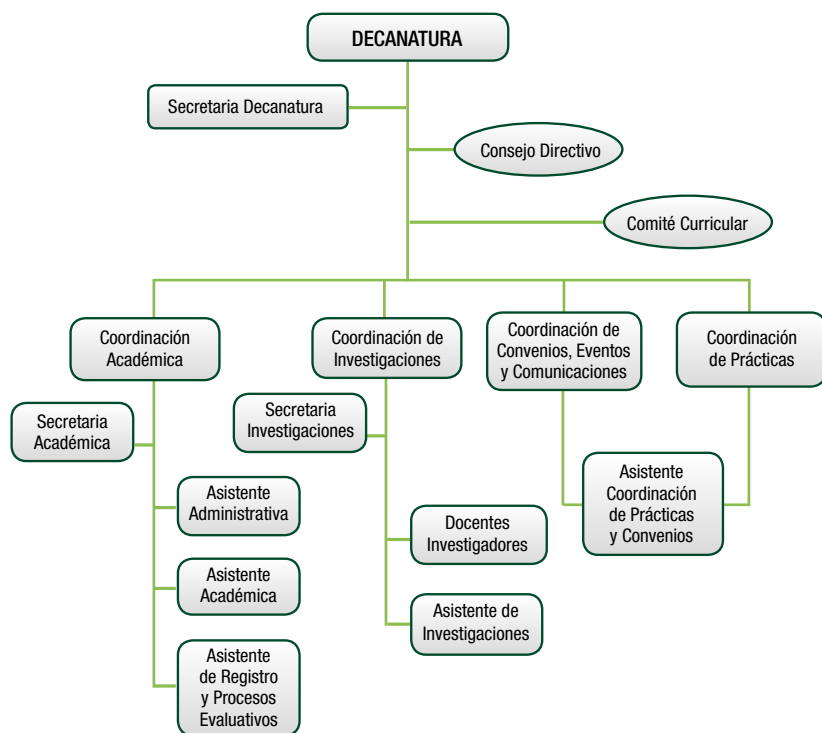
DECANATURA

Secretaria Decanatura

Consejo Directivo

Comité Curricular

Coordinación Académica

Secretaria Académica

Asistente Administrativa

Asistente Académica

Asistente de Registro y Procesos Evaluativos

Coordinación de Investigaciones

Secretaria Investigaciones

Docentes Investigadores

Asistente de Investigaciones

Coordinación de Convenios, Eventos y Comunicaciones

Coordinación de Prácticas

Asistente Coordinación de Prácticas y Convenios